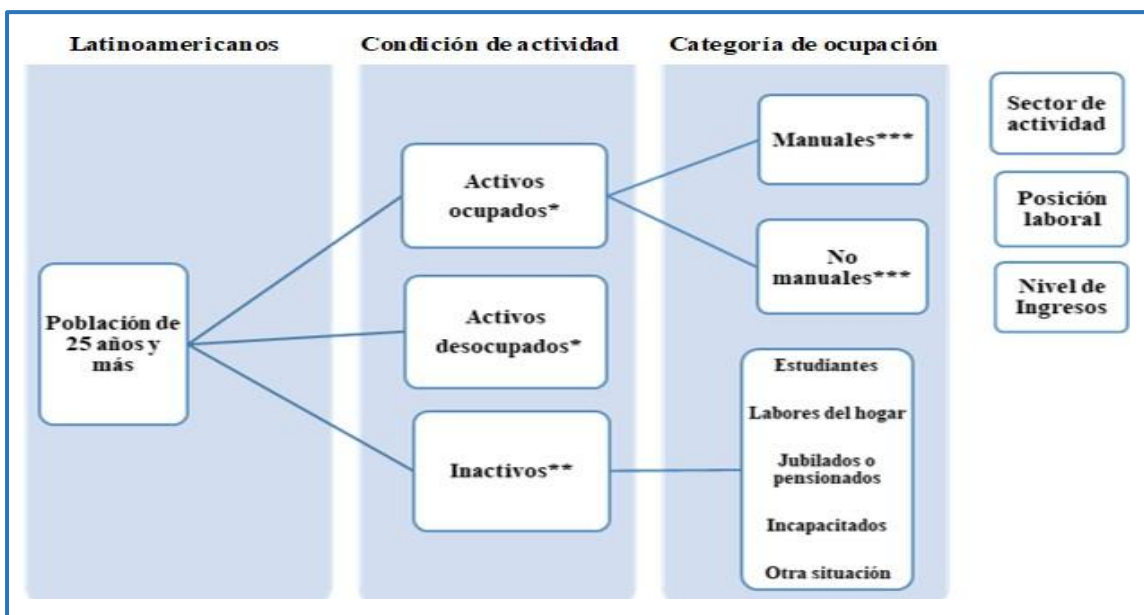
Latinoamericanos

Condición de actividad

Categoría de ocupación

Población de 25 años y más

Activos ocupados*

Activos desocupados*

Inactivos**

Manuales***

No manuales***

Estudiantes

Labores del hogar

Jubilados o pensionados

Incapacitados

Otra situación

Sector de actividad

Posición laboral

Nivel de Ingresos